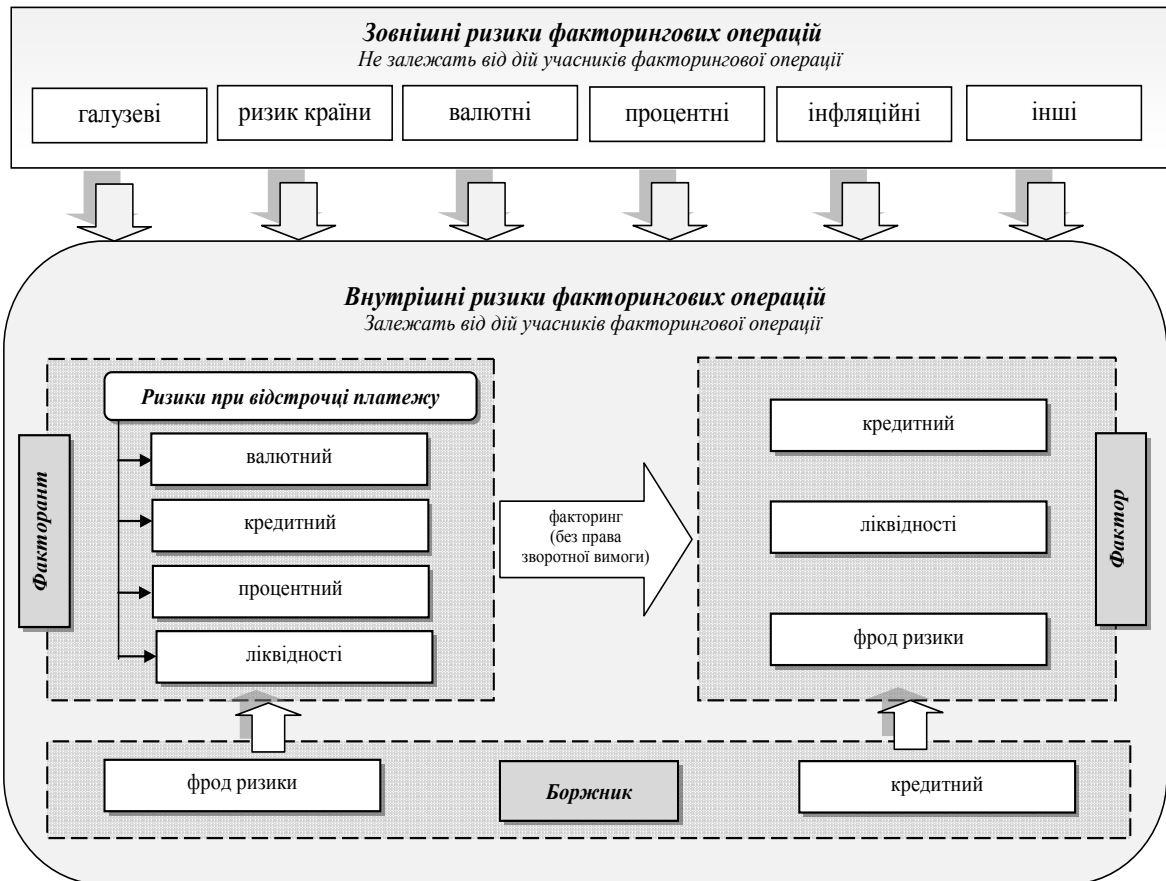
Зовнішні ризики факторингових операцій
Не залежать від дій учасників факторингової операції

галузеві
ризик країни
валютні
процентні
інфляційні
інші

Внутрішні ризики факторингових операцій
Залежать від дій учасників факторингової операції

Факторант

Ризики при відстрочці платежу
валютний
кредитний
процентний
ліквідності

факторинг (без права зворотної вимоги)

кредитний
ліквідності
фрод ризики

Фактор

фрод ризики
Боржник
кредитний